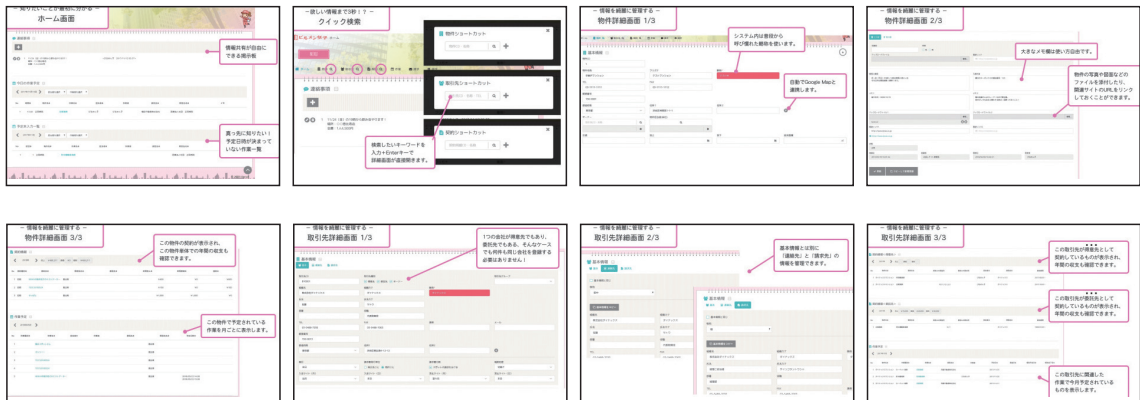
ー 知りたいことが最初に分かる ー
ホーム画面

情報共有が自由にできる掲示板

真っ先に知りたい！予定日時が決まっていない作業一覧

ー 欲しい情報まで3秒！？ ー
クイック検索

物件ショートカット

取引先ショートカット

契約ショートカット

連絡事項

検索したいキーワードを入力＋Enterキーで詳細画面が直接開きます。

ー 情報を細細に管理する ー
物件詳細画面 1/3

システム内は普段から呼び慣れた略称を使います。

自動でGoogle Mapと連携します。

ー 情報を細細に管理する ー
物件詳細画面 2/3

大きなメモ欄を使い方自由です。

物件の写真や図面などのファイルを添付したり、関連サイトのURLをリンクしておくことができます。

ー 情報を細細に管理する ー
物件詳細画面 3/3

この物件の契約が表示され、この物件単体での年間の収支も確認できます。

この物件で予定されている作業を月ごとに表示します。

ー 情報を細細に管理する ー
取引先詳細画面 1/3

1つの会社が得意先でもあり、委託先でもある、そんなケースでも何件も同じ会社を登録する必要はありません！

ー 情報を細細に管理する ー
取引先詳細画面 2/3

基本情報と個別に「請求先」と「請求先」の情報を管理できます。

ー 情報を細細に管理する ー
取引先詳細画面 3/3

この取引先が得意先として契約しているものが表示され、年間の収支も確認できます。

この取引先が委託先として契約しているものが表示され、年間の収支も確認できます。

この取引先に関連した作業で今月予定されているものを表示します。